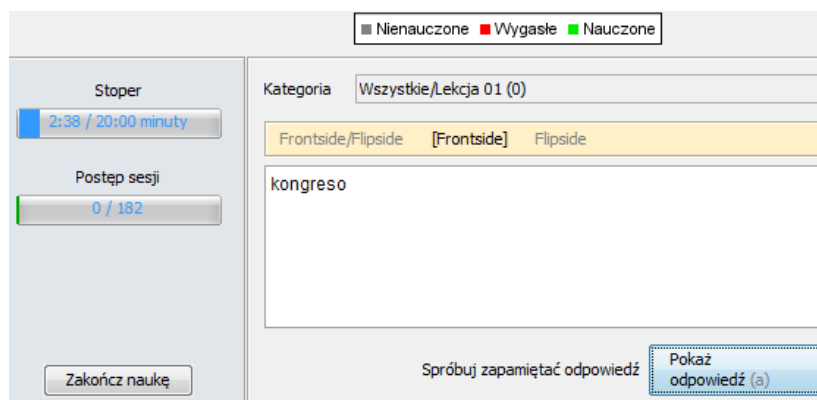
■ Nienauczone ■ Wygasłe ■ Nauczone

Stoper

2:38 / 20:00 minuty

Postęp sesji

0 / 182

Zakończ naukę

Kategoria Wszystkie/Lekcja 01 (0)

Frontside/Flipside [Frontside] Flipside

kongreso

Spróbuj zapamiętać odpowiedź

Pokaż odpowiedź (a)